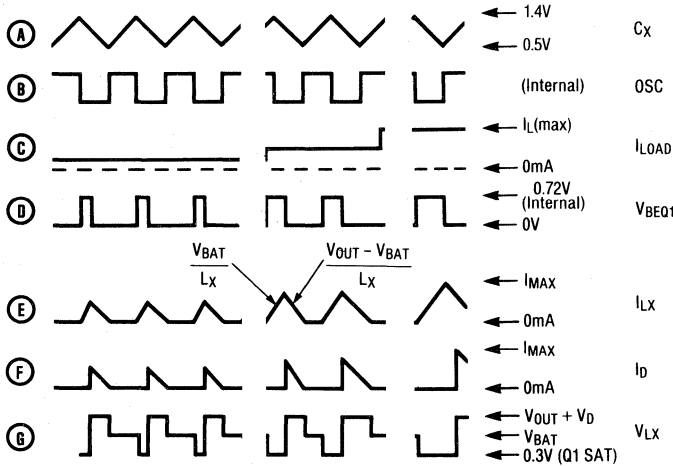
A 1.4V 0.5V $C_X$

B (Internal) OSC

C $I_L$(max) 0mA $I_{LOAD}$

D 0.72V (Internal) 0V $V_{BEQ1}$

$\frac{V_{BAT}}{L_X}$ $\frac{V_{OUT} - V_{BAT}}{L_X}$

E $I_{MAX}$ 0mA $I_{LX}$

F $I_{MAX}$ 0mA $I_D$

G $V_{OUT} + V_D$ $V_{BAT}$ 0.3V (Q1 SAT) $V_{LX}$